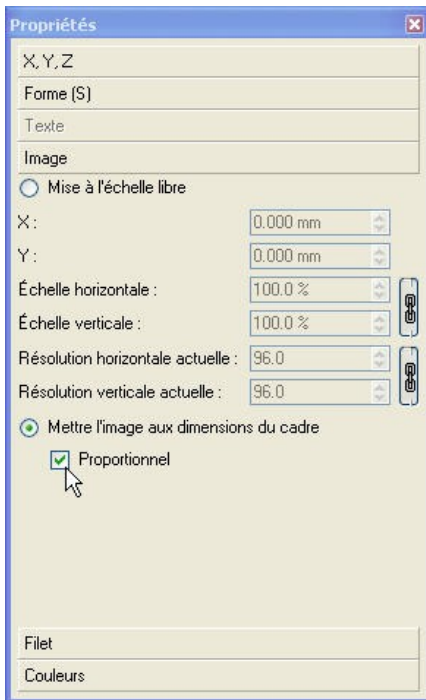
Propriétés
X, Y, Z
Forme (S)
Texte
Image
Mise à l'échelle libre
X : 0.000 mm
Y : 0.000 mm
Échelle horizontale : 100.0 %
Échelle verticale : 100.0 %
Résolution horizontale actuelle : 96.0
Résolution verticale actuelle : 96.0
Mettre l'image aux dimensions du cadre
Proportionnel
Filet
Couleurs